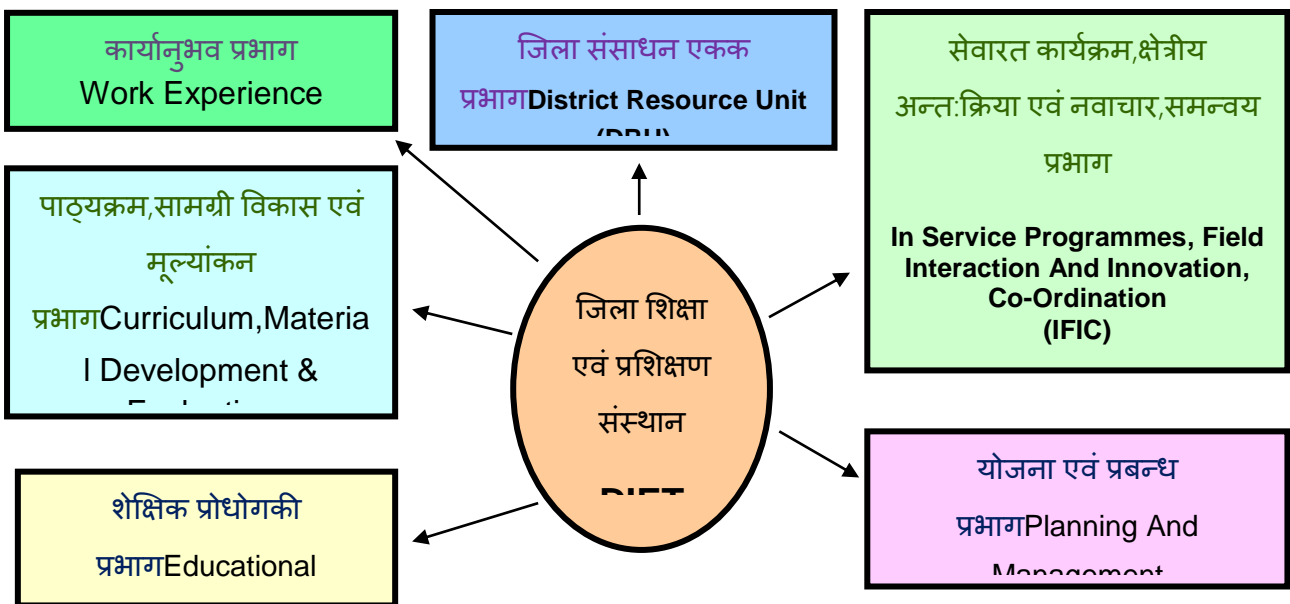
कार्यानुभव प्रभाग
Work Experience

जिला संसाधन एकक प्रभागDistrict Resource Unit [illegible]

सेवारत कार्यक्रम,क्षेत्रीय अन्त:क्रिया एवं नवाचार,समन्वय प्रभाग

In Service Programmes, Field Interaction And Innovation, Co-Ordination (IFIC)

पाठ्यक्रम,सामग्री विकास एवं मूल्यांकन प्रभागCurriculum,Material Development & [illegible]

जिला शिक्षा एवं प्रशिक्षण संस्थान

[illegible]

योजना एवं प्रबन्ध प्रभागPlanning And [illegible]

शेक्षिक प्रोधोगकी प्रभागEducational